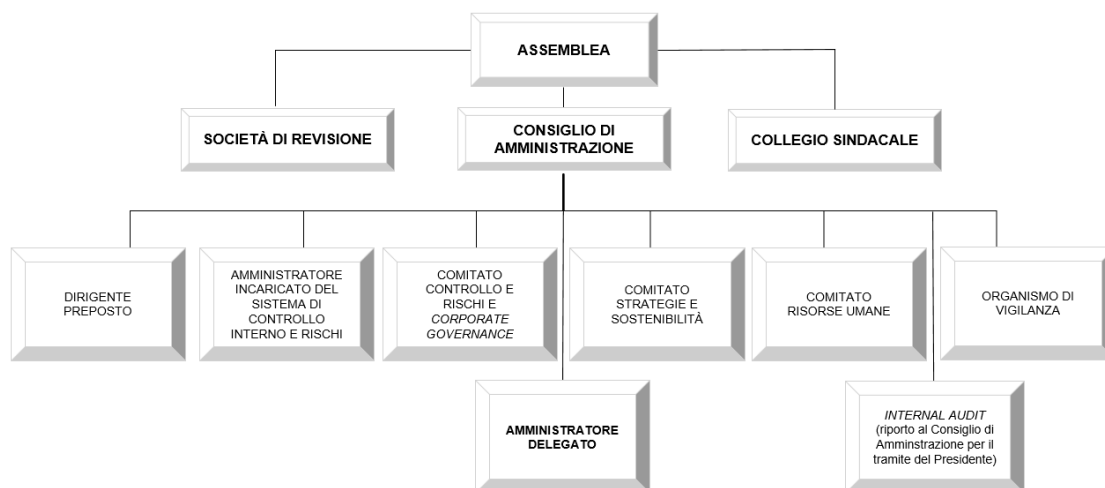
ASSEMBLEA

SOCIETÀ DI REVISIONE

CONSIGLIO DI AMMINISTRAZIONE

COLLEGIO SINDACALE

DIRIGENTE PREPOSTO

AMMINISTRATORE INCARICATO DEL SISTEMA DI CONTROLLO INTERNO E RISCHI

COMITATO CONTROLLO E RISCHI E *CORPORATE GOVERNANCE*

COMITATO STRATEGIE E SOSTENIBILITÀ

COMITATO RISORSE UMANE

ORGANISMO DI VIGILANZA

AMMINISTRATORE DELEGATO

*INTERNAL AUDIT* (riporto al Consiglio di Amminstrazione per il tramite del Presidente)